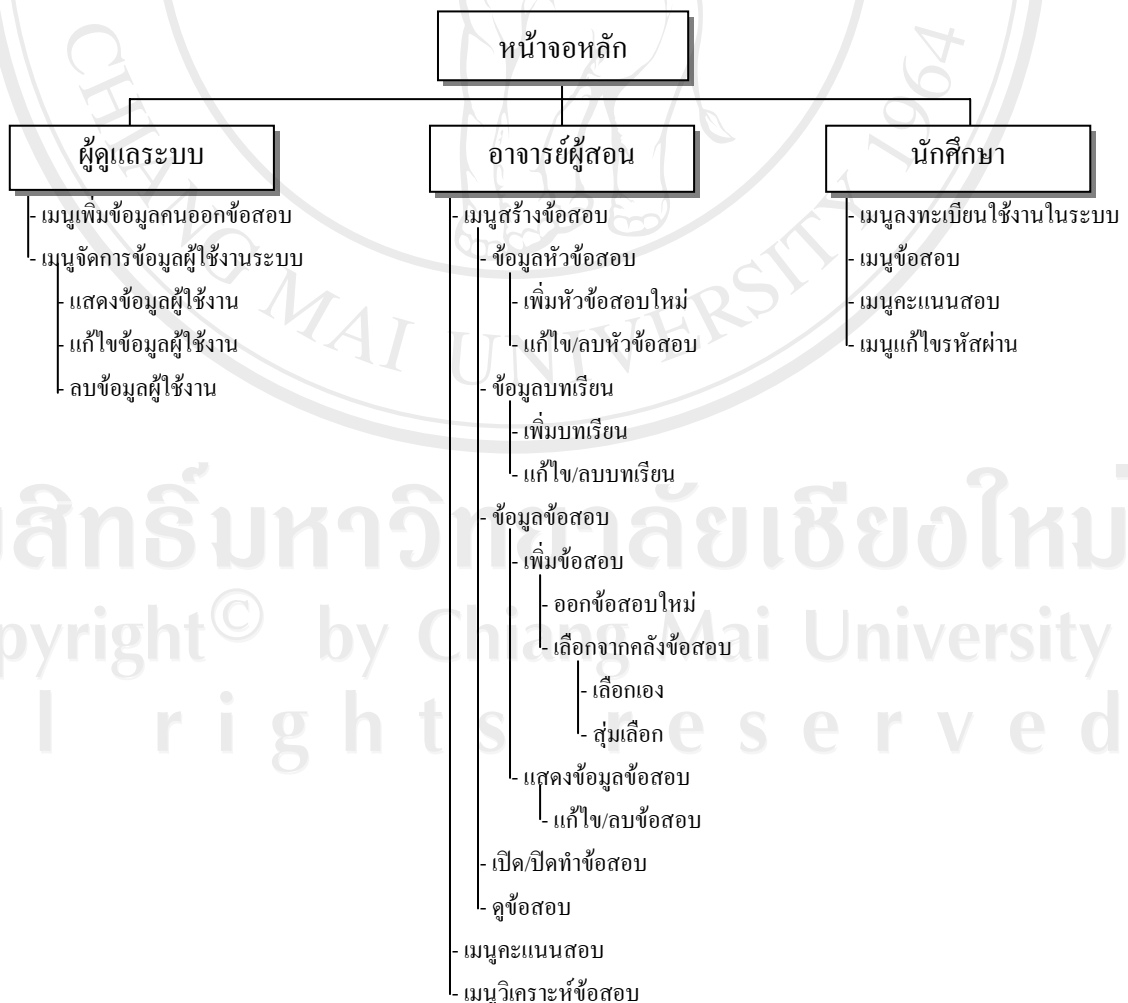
หน้าจอหลัก

ผู้ดูแลระบบ
- เมนูเพิ่มข้อมูลคนออกข้อสอบ
- เมนูจัดการข้อมูลผู้ใช้งานระบบ
- แสดงข้อมูลผู้ใช้งาน
- แก้ไขข้อมูลผู้ใช้งาน
- ลบข้อมูลผู้ใช้งาน

อาจารย์ผู้สอน
- เมนูสร้างข้อสอบ
- ข้อมูลหัวข้อสอบ
- เพิ่มหัวข้อสอบใหม่
- แก้ไข/ลบหัวข้อสอบ
- ข้อมูลบทเรียน
- เพิ่มบทเรียน
- แก้ไข/ลบบทเรียน
- ข้อมูลข้อสอบ
- เพิ่มข้อสอบ
- ออกข้อสอบใหม่
- เลือกจากคลังข้อสอบ
- เลือกเอง
- สุ่มเลือก
- แสดงข้อมูลข้อสอบ
- แก้ไข/ลบข้อสอบ
- เปิด/ปิดทำข้อสอบ
- ดูข้อสอบ
- เมนูคะแนนสอบ
- เมนูวิเคราะห์ข้อสอบ

นักศึกษา
- เมนูลงทะเบียนใช้งานในระบบ
- เมนูข้อสอบ
- เมนูคะแนนสอบ
- เมนูแก้ไขรหัสผ่าน

ลิขสิทธิ์มหาวิทยาลัยเชียงใหม่
Copyright© by Chiang Mai University
All rights reserved